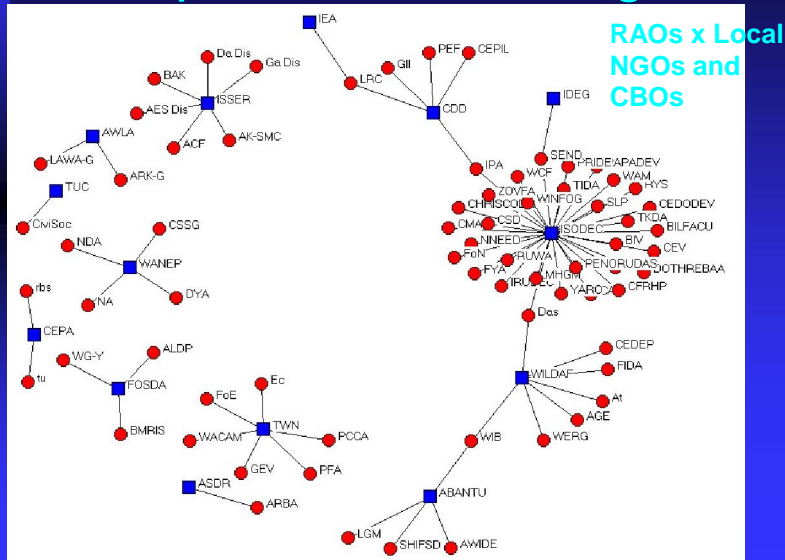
RAOs x Local NGOs and CBOs

IEA
PEF
CEPIL
GII
LRC
CDD
Da Dis
Ga Dis
BAK
ISSER
AES Dis
AK-SMC
ACF
AWLA
LAWA-G
ARK-G
TUC
CiviSoc
IDEG
SEND
IPA
WCF
PRIDE
APADEV
WAM
HYS
TIDA
ZOVFA
WINFOG
SLP
CEDODEV
CHRISCOD
TKDA
CMA
CSD
BILFACU
NNEED
ISODEC
BIV
CEV
FoN
RUWA
PENORUDAS
DOTHREBAA
FYA
IRU
MHGR
YAROC
CFRHP
CSSG
NDA
WANEP
NA
DYA
rbs
CEPA
tu
WG-Y
ALDP
FOSDA
BMRIS
Das
CEDEP
WILDAF
FIDA
At
AGE
WERG
WIB
Ec
FoE
TWN
WACAM
PCCA
GEV
PFA
ASDR
ARBA
ABANTU
LGM
SHIFSD
AWIDE